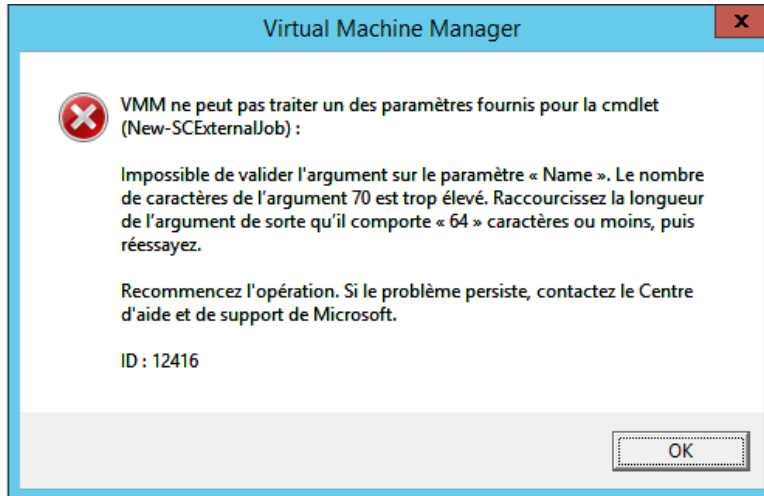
Virtual Machine Manager

x

VMM ne peut pas traiter un des paramètres fournis pour la cmdlet (New-SCExternalJob) :

Impossible de valider l'argument sur le paramètre « Name ». Le nombre de caractères de l'argument 70 est trop élevé. Raccourcissez la longueur de l'argument de sorte qu'il comporte « 64 » caractères ou moins, puis réessayez.

Recommencez l'opération. Si le problème persiste, contactez le Centre d'aide et de support de Microsoft.

ID : 12416

OK